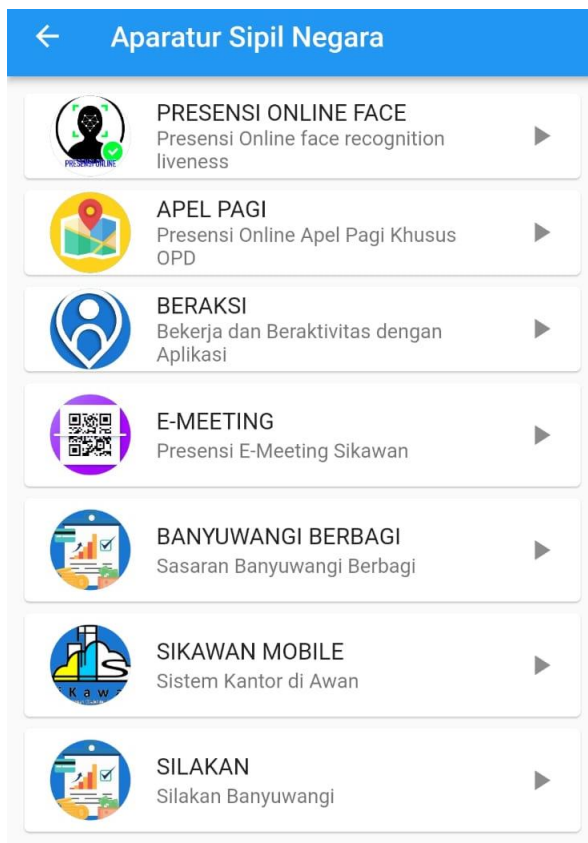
Aparatur Sipil Negara

PRESENSI ONLINE
PRESENSI ONLINE FACE
Presensi Online face recognition liveness

APEL PAGI
Presensi Online Apel Pagi Khusus OPD

BERAKSI
Bekerja dan Beraktivitas dengan Aplikasi

E-MEETING
Presensi E-Meeting Sikawan

BANYUWANGI BERBAGI
Sasaran Banyuwangi Berbagi

S
i Kaw
SIKAWAN MOBILE
Sistem Kantor di Awan

SILAKAN
Silakan Banyuwangi